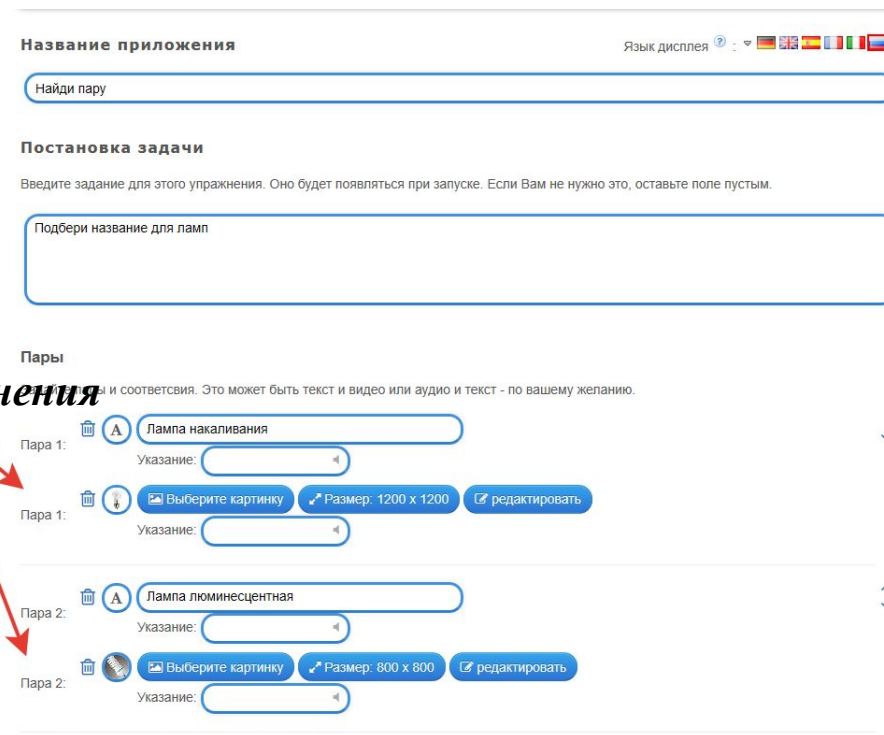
Название приложения

Язык дисплея ? :

Найди пару

Постановка задачи

Введите задание для этого упражнения. Оно будет появляться при запуске. Если Вам не нужно это, оставьте поле пустым.

Подбери название для ламп

Пары

нения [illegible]ы и соответсвия. Это может быть текст и видео или аудио и текст - по вашему желанию.

Пара 1: A Лампа накаливания

Указание:

Пара 1: Выберите картинку Размер: 1200 x 1200 редактировать

Указание:

Пара 2: A Лампа люминесцентная

Указание:

Пара 2: Выберите картинку Размер: 800 x 800 редактировать

Указание: